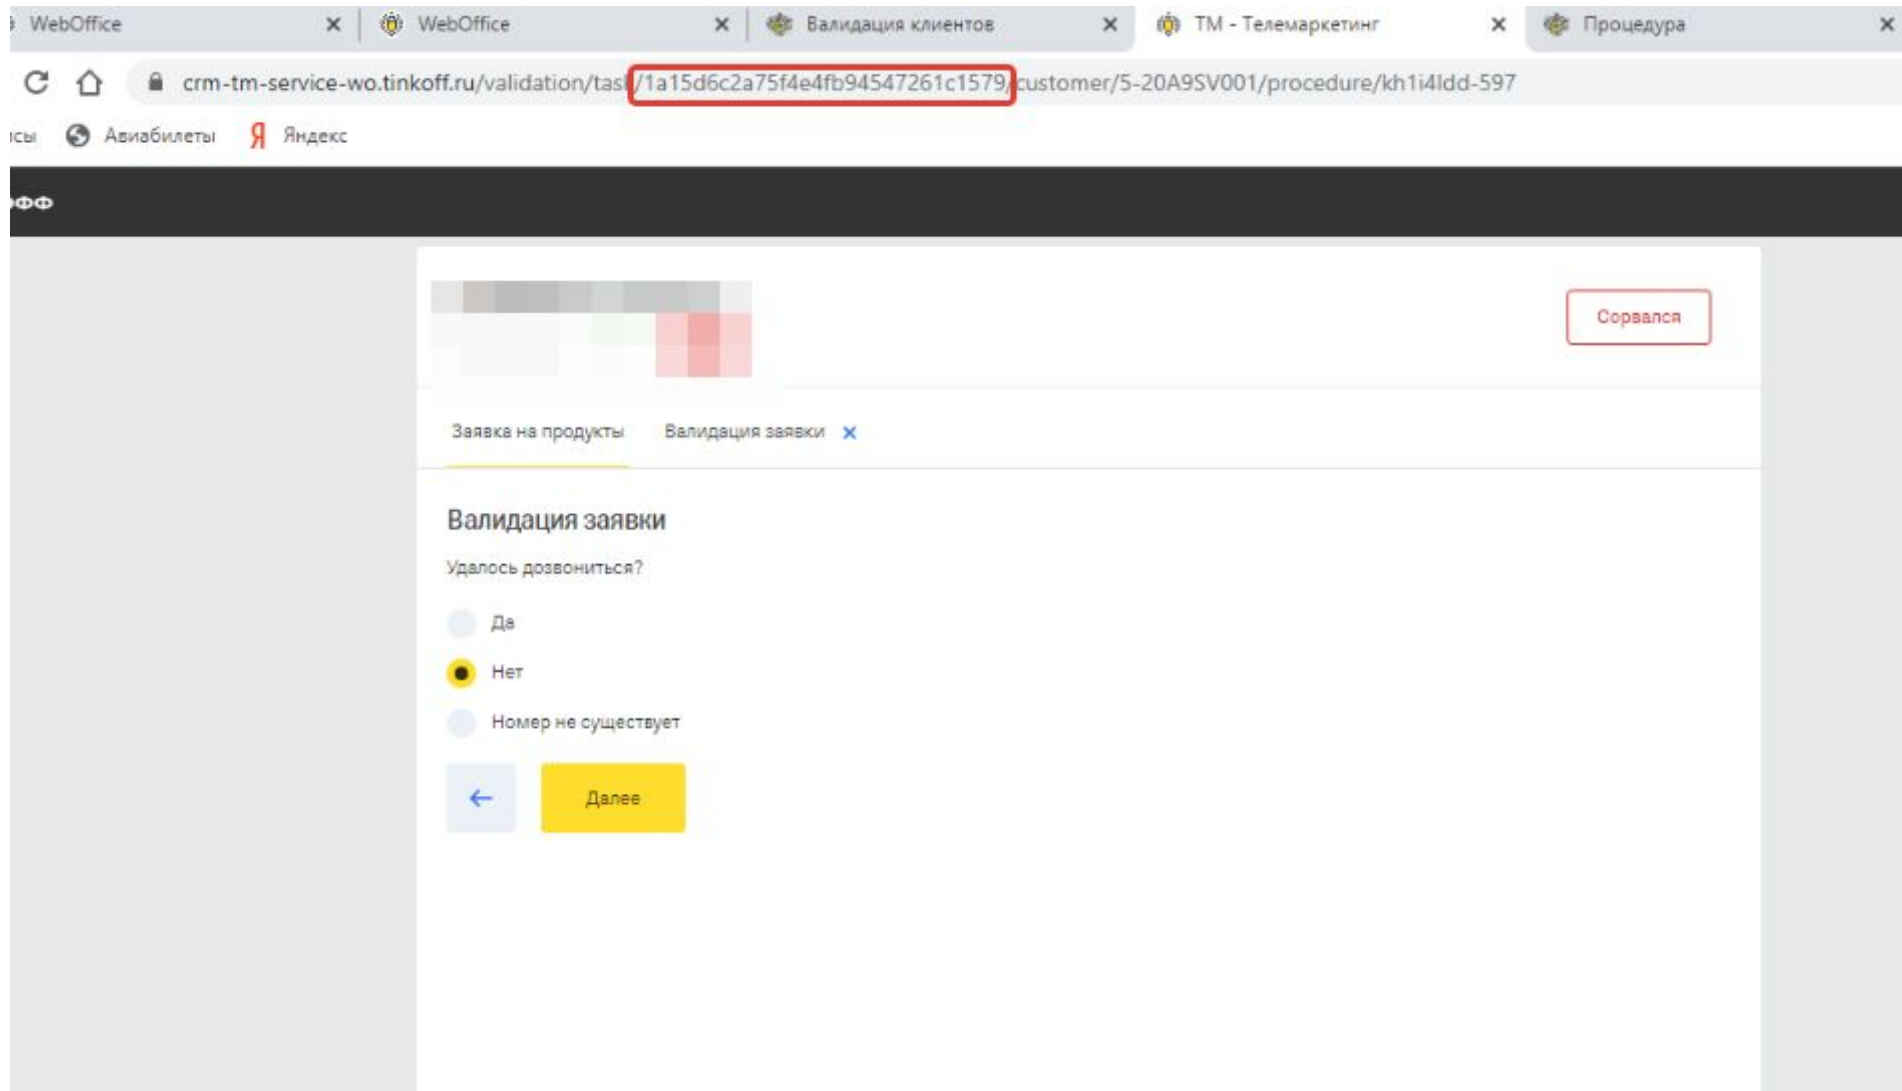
WebOffice
WebOffice
Валидация клиентов
ТМ - Телемаркетинг
Процедура

crm-tm-service-wo.tinkoff.ru/validation/task/1a15d6c2a75f4e4fb94547261c1579/customer/5-20A9SV001/procedure/kh1i4ldd-597

Авиабилеты Яндекс

Сорвался

Заявка на продукты
Валидация заявки

Валидация заявки

Удалось дозвониться?

Да
Нет
Номер не существует

Далее